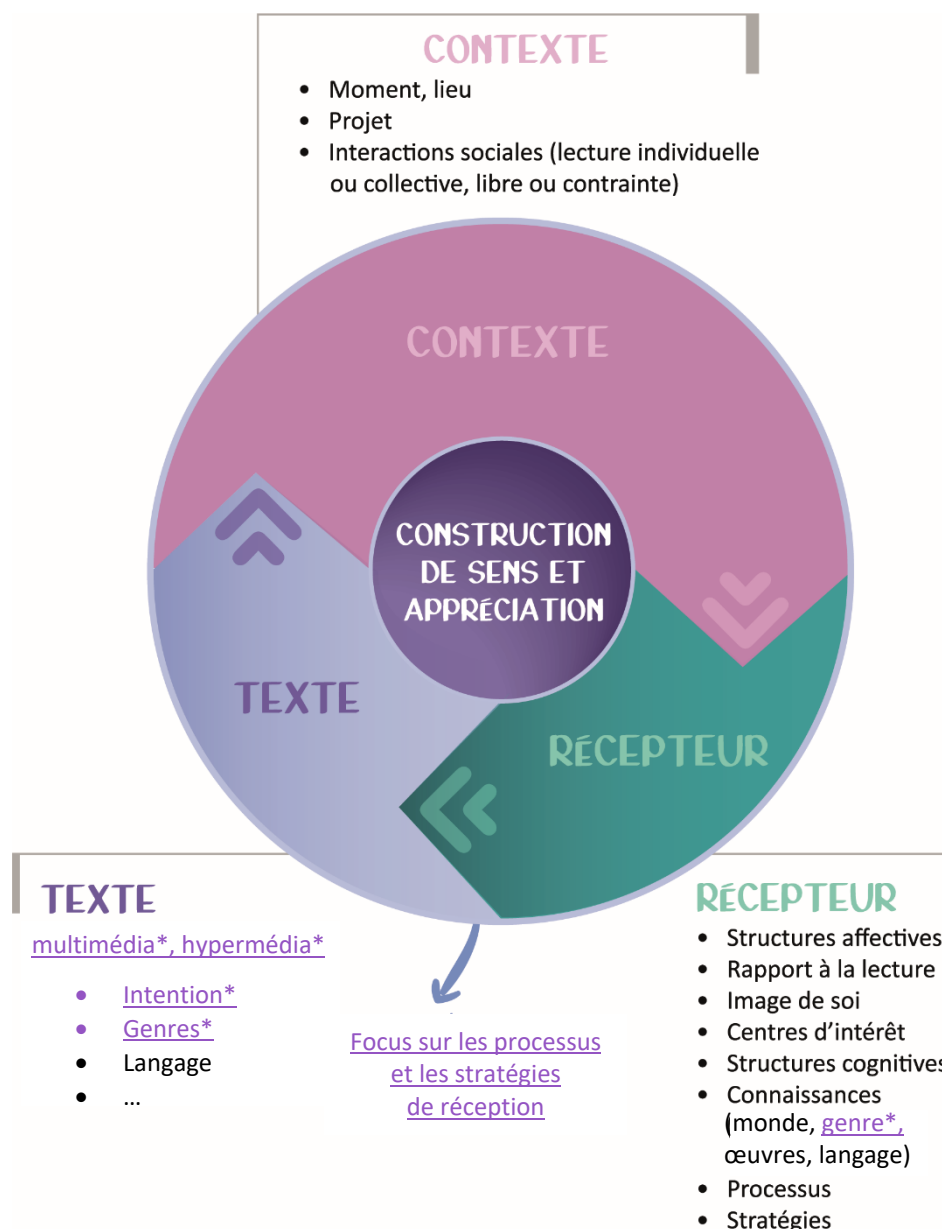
CONTEXTE

- Moment, lieu
- Projet
- Interactions sociales (lecture individuelle ou collective, libre ou contrainte)

CONTEXTE

CONSTRUCTION DE SENS ET APPRÉCIATION

TEXTE

RÉCEPTEUR

TEXTE
multimédia*, hypermédia*

- Intention*
- Genres*
- Langage
- …

Focus sur les processus et les stratégies de réception

RÉCEPTEUR
- Structures affectives
- Rapport à la lecture
- Image de soi
- Centres d'intérêt
- Structures cognitives
- Connaissances (monde, genre*, œuvres, langage)
- Processus
- Stratégies